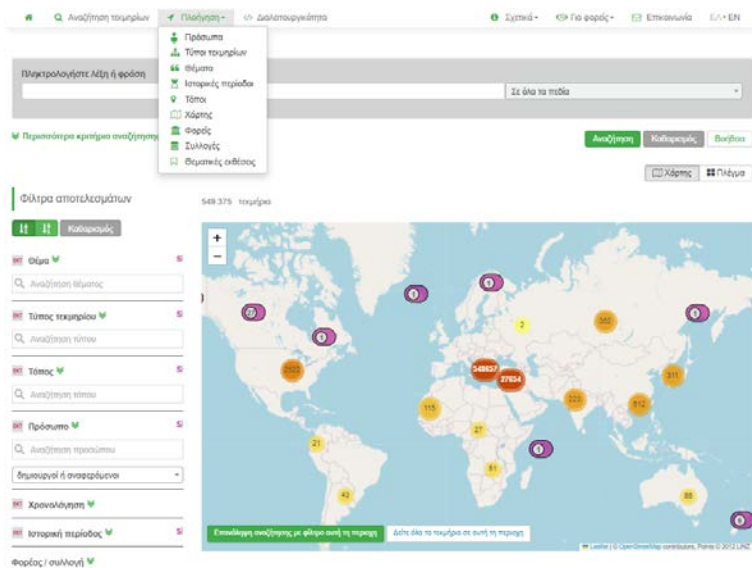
Αναζήτηση τεκμηρίων   Πλοήγηση   Διαλειτουργικότητα   Σχετικά   Για φορείς   Επικοινωνία   ΕΛ · EN

Πρόσωπα
Τύποι τεκμηρίων
Θέματα
Ιστορικές περίοδοι
Τόποι
Χάρτης
Φορείς
Συλλογές
Θεματικές εκθέσεις

Πληκτρολογήστε λέξη ή φράση

Σε όλα τα πεδία

Περισσότερα κριτήρια αναζήτησης

Αναζήτηση   Καθαρισμός   Βοήθεια

Χάρτης   Πλέγμα

Φίλτρα αποτελεσμάτων

549 375 τεκμήρια

Καθαρισμός

Θέμα
Αναζήτηση θέματος

Τύπος τεκμηρίου
Αναζήτηση τύπου

Τόπος
Αναζήτηση τόπου

Πρόσωπο
Αναζήτηση προσώπου
δημιουργοί ή αναφερόμενοι

Χρονολόγηση

Ιστορική περίοδος

Φορέας / συλλογή

+
−

1
1
27
1
2
360
1
2520
549657
27634
311
115
223
512
27
21
1
61
43
88
6

Επανάληψη αναζήτησης με φίλτρο αυτή τη περιοχή
Δείτε όλα τα τεκμήρια σε αυτή τη περιοχή

Leaflet | © OpenStreetMap contributors, Points © 2012 LINZ